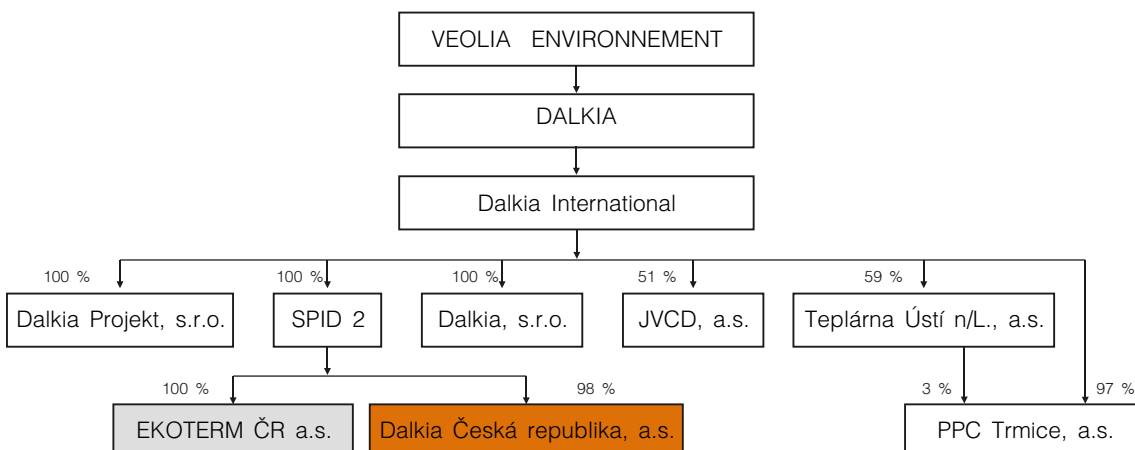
VEOLIA ENVIRONNEMENT

DALKIA

Dalkia International

100 %

Dalkia Projekt, s.r.o.

100 %

SPID 2

100 %

Dalkia, s.r.o.

51 %

JVCD, a.s.

59 %

Teplárna Ústí n/L., a.s.

100 %

EKOTERM ČR a.s.

98 %

Dalkia Česká republika, a.s.

3 %

97 %

PPC Trmice, a.s.